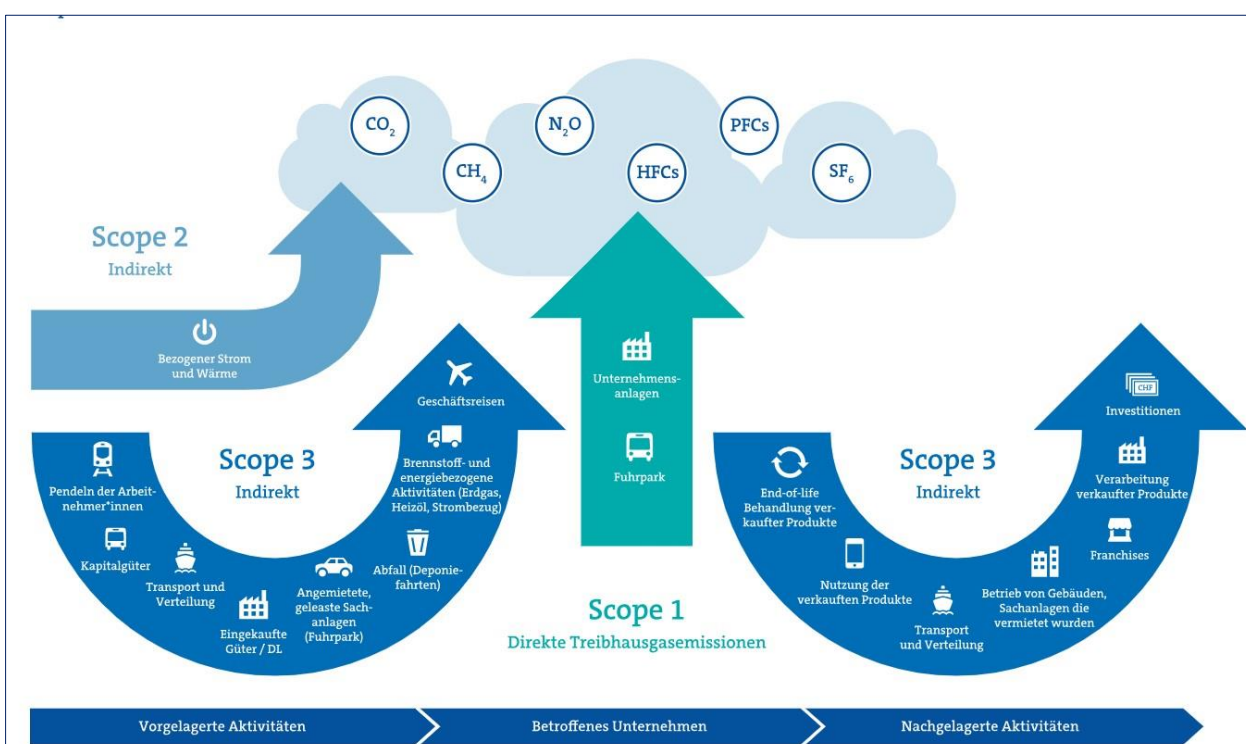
$CO_2$

$CH_4$

$N_2O$

HFCs

PFCs

$SF_6$

Scope 2
Indirekt

Bezogener Strom und Wärme

Scope 3
Indirekt

Pendeln der Arbeitnehmer*innen

Kapitalgüter

Transport und Verteilung

Eingekaufte Güter / DL

Angemietete, geleaste Sachanlagen (Fuhrpark)

Abfall (Deponiefahrten)

Brennstoff- und energiebezogene Aktivitäten (Erdgas, Heizöl, Strombezug)

Geschäftsreisen

Unternehmensanlagen

Fuhrpark

Scope 1
Direkte Treibhausgasemissionen

Scope 3
Indirekt

End-of-life Behandlung verkaufter Produkte

Nutzung der verkauften Produkte

Transport und Verteilung

Betrieb von Gebäuden, Sachanlagen die vermietet wurden

Franchises

Verarbeitung verkaufter Produkte

CHF

Investitionen

Vorgelagerte Aktivitäten

Betroffenes Unternehmen

Nachgelagerte Aktivitäten